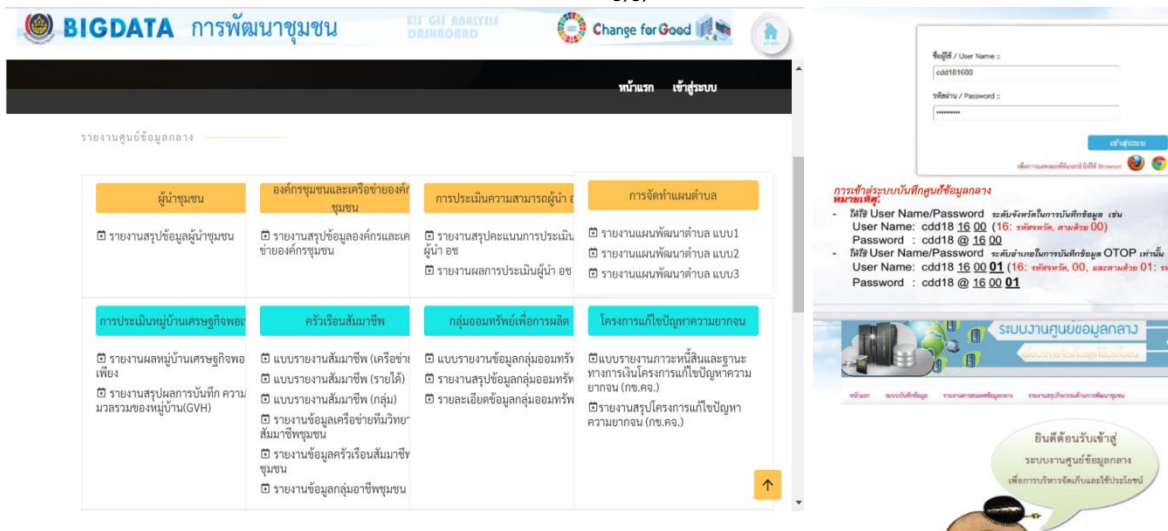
BIGDATA การพัฒนาชุมชน

EIS GIS ANALYSIS DASHBOARD

Change for Good

หน้าแรก เข้าสู่ระบบ

รายงานศูนย์ข้อมูลกลาง

ผู้นำชุมชน

รายงานสรุปข้อมูลผู้นำชุมชน

องค์กรชุมชนและเครือข่ายองค์กรชุมชน

รายงานสรุปข้อมูลองค์กรและเครือข่ายองค์กรชุมชน

การประเมินความสามารถผู้นำ

รายงานสรุปคะแนนการประเมินผู้นำ อช

รายงานผลการประเมินผู้นำ อช

การจัดทำแผนตำบล

รายงานแผนพัฒนาตำบล แบบ1

รายงานแผนพัฒนาตำบล แบบ2

รายงานแผนพัฒนาตำบล แบบ3

การประเมินหมู่บ้านเศรษฐกิจพอเ

รายงานผลหมู่บ้านเศรษฐกิจพอเพียง

รายงานสรุปผลการบันทึก ความมวลรวมของหมู่บ้าน(GVH)

ครัวเรือนสัมมาชีพ

แบบรายงานสัมมาชีพ (เครือข่า

แบบรายงานสัมมาชีพ (รายได้)

แบบรายงานสัมมาชีพ (กลุ่ม)

รายงานข้อมูลเครือข่ายทีมวิทยาสัมมาชีพชุมชน

รายงานข้อมูลครัวเรือนสัมมาชีพชุมชน

รายงานข้อมูลกลุ่มอาชีพชุมชน

กลุ่มออมทรัพย์เพื่อการผลิต

แบบรายงานข้อมูลกลุ่มออมทรัพ

รายงานสรุปข้อมูลกลุ่มออมทรัพ

รายละเอียดข้อมูลกลุ่มออมทรัพ

โครงการแก้ไขปัญหาความยากจน

แบบรายงานภาวะหนี้สินและฐานะทางการเงินโครงการแก้ไขปัญหาความยากจน (กข.คจ.)

รายงานสรุปโครงการแก้ไขปัญหาความยากจน (กข.คจ.)

ชื่อผู้ใช้ / User Name :
cdd181600
รหัสผ่าน / Password :
••••••••••
เข้าสู่ระบบ

การเข้าสู่ระบบบันทึกศูนย์ข้อมูลกลาง
หมายเหตุ:
- ให้ใช้ User Name/Password ระดับจังหวัดในการบันทึกข้อมูล เช่น
User Name: cdd18 16 00 (16: รหัสจังหวัด, สามตัวย 00)
Password : cdd18 @ 16 00
- ให้ใช้ User Name/Password ระดับอำเภอในการบันทึกข้อมูล OTOP เท่านั้น
User Name: cdd18 16 00 01 (16: รหัสจังหวัด, 00, และตามด้วย 01: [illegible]
Password : cdd18 @ 16 00 01

ระบบงานศูนย์ข้อมูลกลาง

ยินดีต้อนรับเข้าสู่
ระบบงานศูนย์ข้อมูลกลาง
เพื่อการบริหารจัดเก็บและใช้ประโยชน์